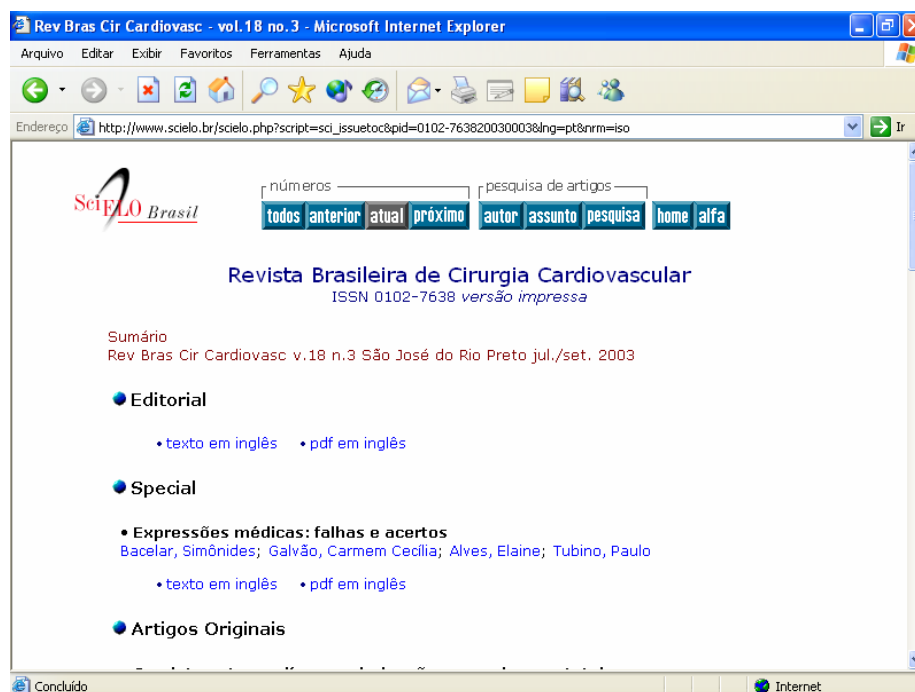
Rev Bras Cir Cardiovasc - vol.18 no.3 - Microsoft Internet Explorer

Arquivo Editar Exibir Favoritos Ferramentas Ajuda

Endereço http://www.scielo.br/scielo.php?script=sci_issuetoc&pid=0102-763820030003&lng=pt&nrm=iso Ir

SciELO Brasil

números
todos anterior atual próximo

pesquisa de artigos
autor assunto pesquisa

home alfa

Revista Brasileira de Cirurgia Cardiovascular
ISSN 0102-7638 versão impressa

Sumário
Rev Bras Cir Cardiovasc v.18 n.3 São José do Rio Preto jul./set. 2003

Editorial

• texto em inglês • pdf em inglês

Special

• Expressões médicas: falhas e acertos
Bacelar, Simônides; Galvão, Carmem Cecília; Alves, Elaine; Tubino, Paulo

• texto em inglês • pdf em inglês

Artigos Originais

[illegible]

Concluído

Internet